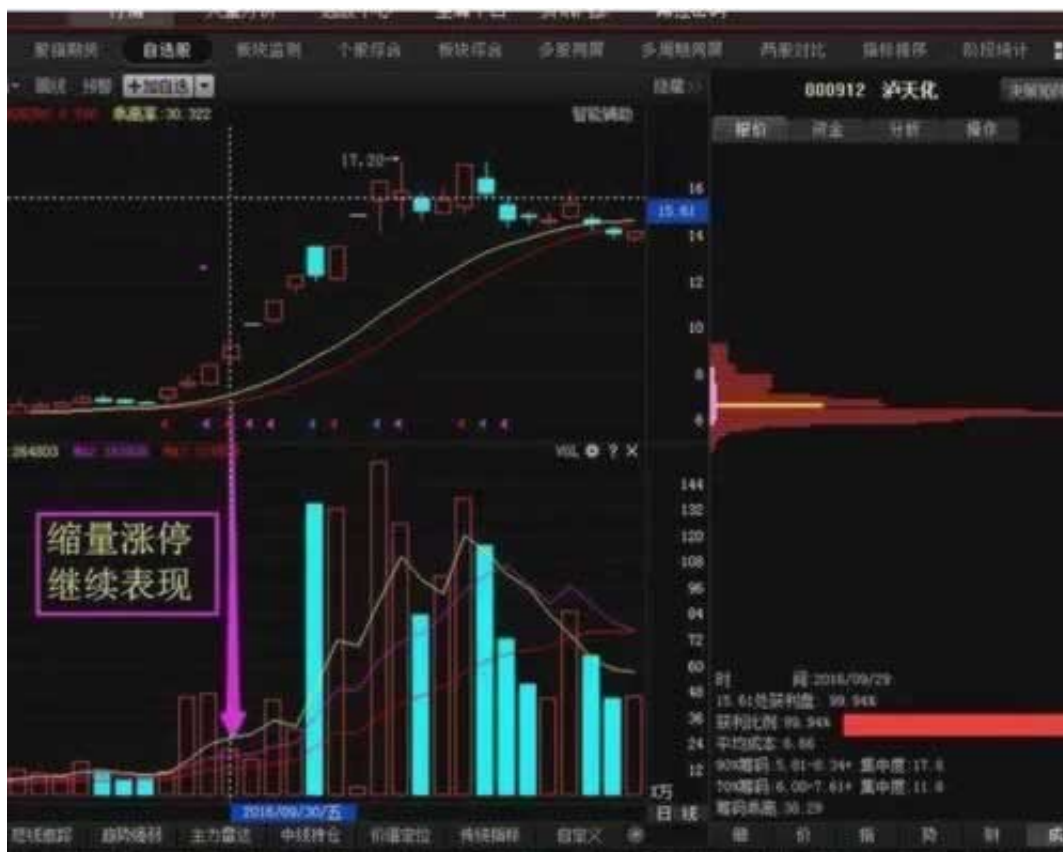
自选股

+加自选

换高率 30.322

智能辅助

17.20

16

15.61

14

12

10

8

6

VOL

144

132

120

108

96

84

72

60

48

36

24

12

万

日 线

缩量涨停
继续表现

2016/09/30/五

000912 泸天化

报价

资金

分析

操作

时 间 2016/09/29

15.61处获利盘 99.94%

获利比例 99.94%

平均成本 8.86

90%筹码 5.01-8.34 集中度 17.6

70%筹码 6.00-7.61 集中度 11.8

筹码高度 30.29